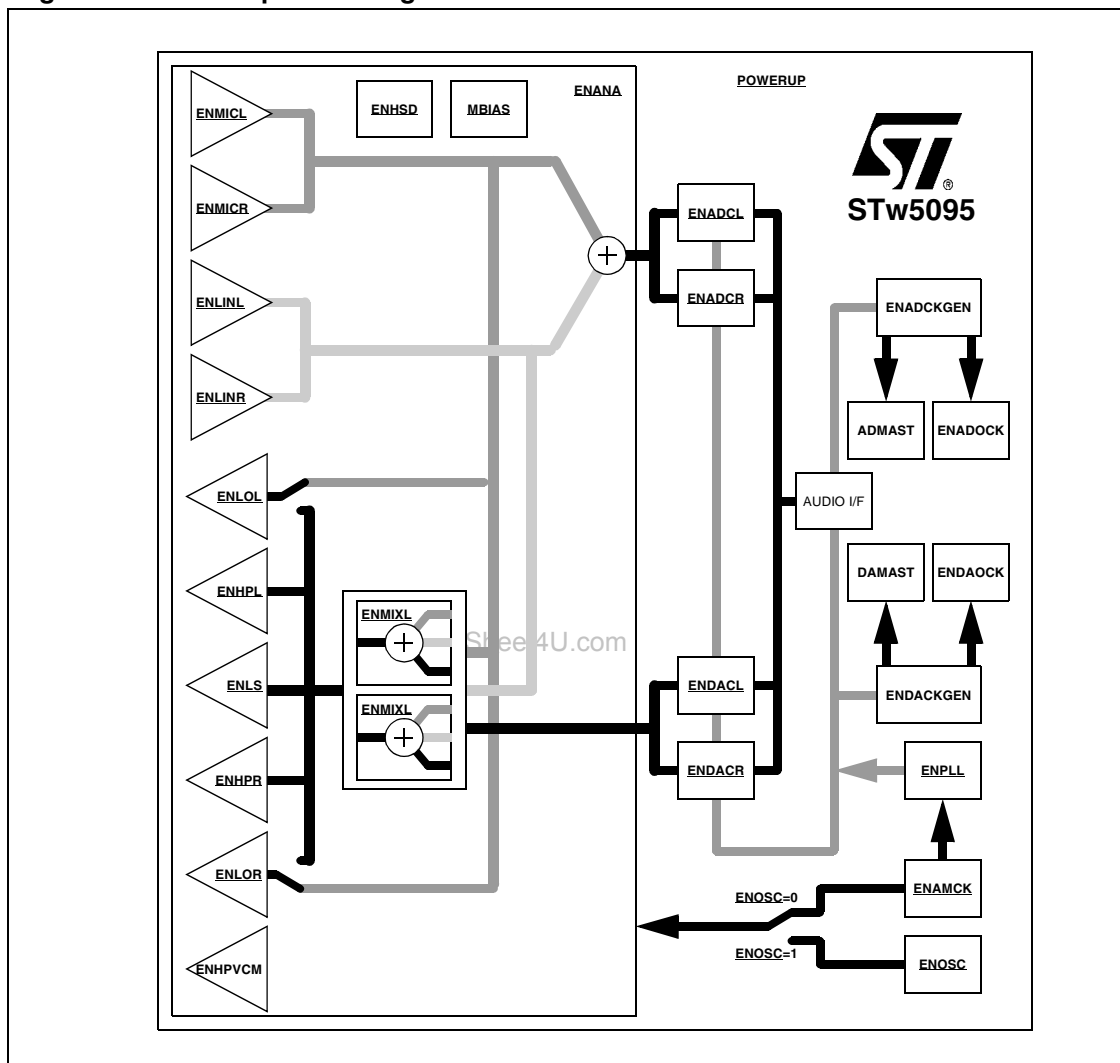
ENANA

POWERUP

ENHSD

MBIAS

ENMICL

ENMICR

ENLINL

ENLINR

ENLOL

ENHPL

ENLS

ENHPR

ENLOR

ENHPVCM

ENMIXL

ENMIXL

STw5095

ENADCL

ENADCR

ENADCKGEN

ADMAST

ENADOCK

AUDIO I/F

DAMAST

ENDAOCK

ENDACKGEN

ENDACL

ENDACR

ENPLL

ENAMCK

ENOSC=0

ENOSC=1

ENOSC

Sheet4U.com